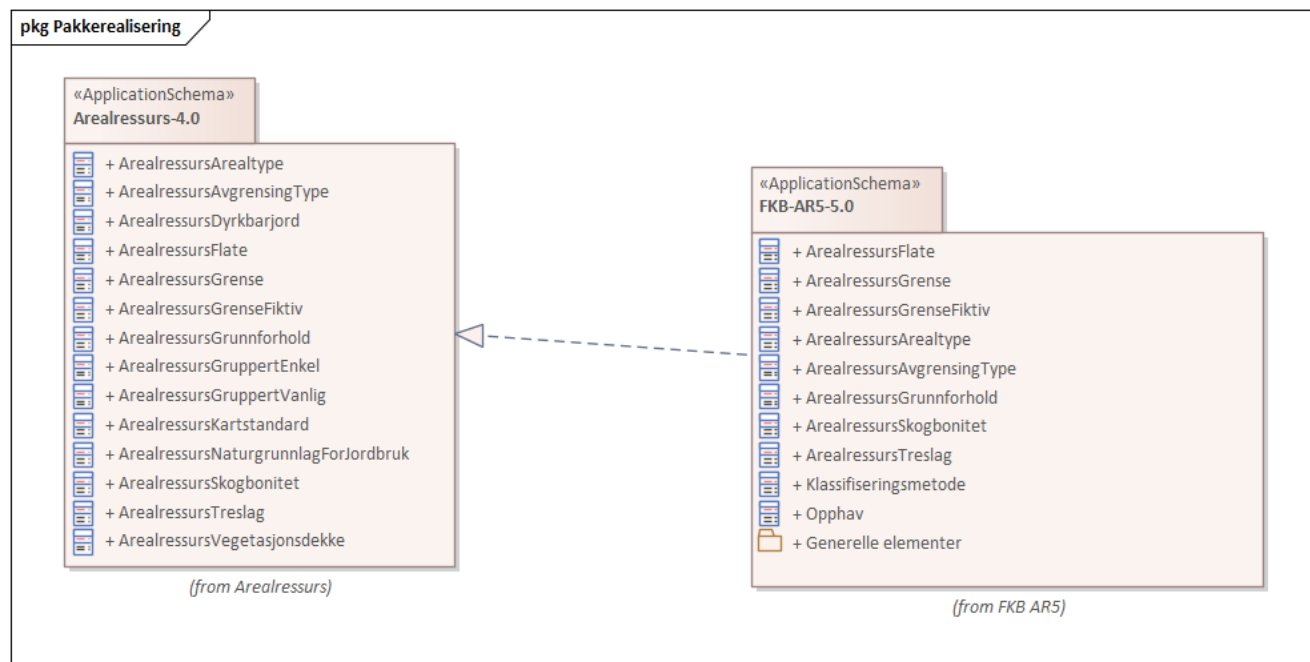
pkg Pakkerealisering

«ApplicationSchema»
Arealressurs-4.0

+ ArealressursArealtype
+ ArealressursAvgrensingType
+ ArealressursDyrkbarjord
+ ArealressursFlate
+ ArealressursGrense
+ ArealressursGrenseFiktiv
+ ArealressursGrunnforhold
+ ArealressursGruppertEnkel
+ ArealressursGruppertVanlig
+ ArealressursKartstandard
+ ArealressursNaturgrunnlagForJordbruk
+ ArealressursSkogbonitet
+ ArealressursTreslag
+ ArealressursVegetasjonsdekke

(from Arealressurs)

«ApplicationSchema»
FKB-AR5-5.0

+ ArealressursFlate
+ ArealressursGrense
+ ArealressursGrenseFiktiv
+ ArealressursArealtype
+ ArealressursAvgrensingType
+ ArealressursGrunnforhold
+ ArealressursSkogbonitet
+ ArealressursTreslag
+ Klassifiseringsmetode
+ Opphav
+ Generelle elementer

(from FKB AR5)